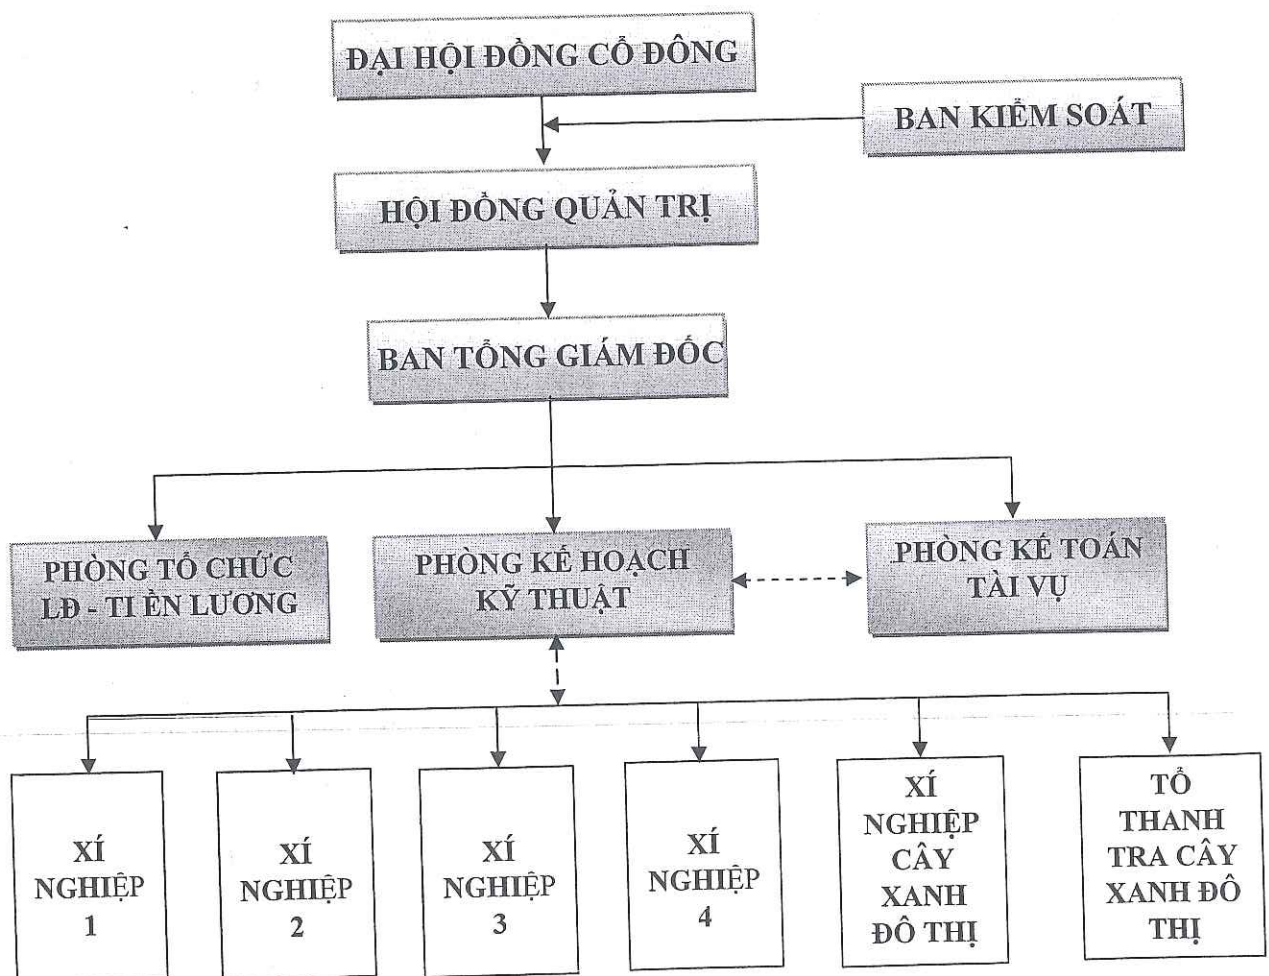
ĐẠI HỘI ĐỒNG CỔ ĐÔNG

BAN KIỂM SOÁT

HỘI ĐỒNG QUẢN TRỊ

BAN TỔNG GIÁM ĐỐC

PHÒNG TỔ CHỨC LĐ - TI ỀN LƯƠNG

PHÒNG KẾ HOẠCH KỸ THUẬT

PHÒNG KẾ TOÁN TÀI VỤ

XÍ NGHIỆP 1

XÍ NGHIỆP 2

XÍ NGHIỆP 3

XÍ NGHIỆP 4

XÍ NGHIỆP CÂY XANH ĐÔ THỊ

TỔ THANH TRA CÂY XANH ĐÔ THỊ